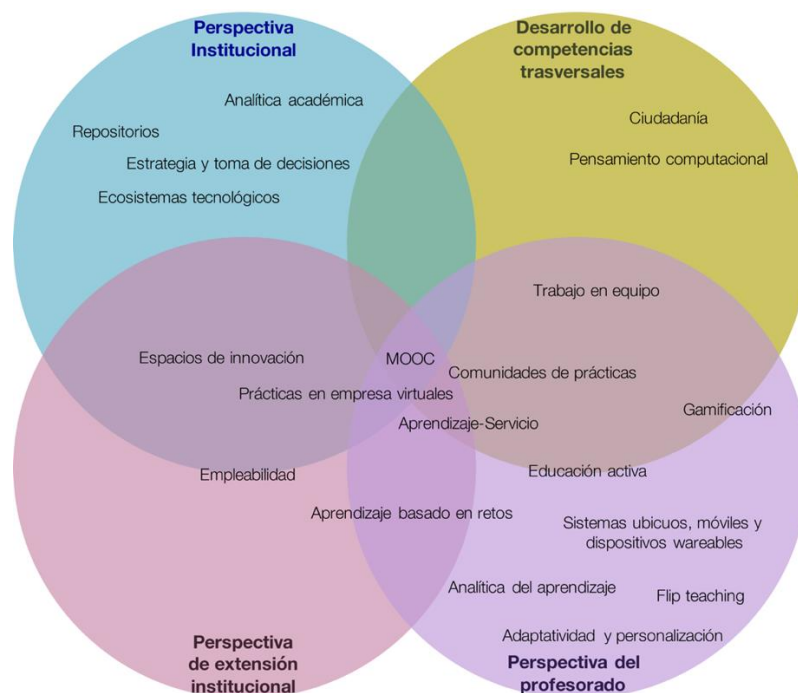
Perspectiva Institucional

Desarrollo de competencias trasversales

Analítica académica

Repositorios

Estrategia y toma de decisiones

Ecosistemas tecnológicos

Ciudadanía

Pensamiento computacional

Trabajo en equipo

Espacios de innovación

MOOC

Comunidades de prácticas

Prácticas en empresa virtuales

Gamificación

Aprendizaje-Servicio

Educación activa

Empleabilidad

Aprendizaje basado en retos

Sistemas ubicuos, móviles y dispositivos wareables

Analítica del aprendizaje

Flip teaching

Adaptatividad y personalización

Perspectiva de extensión institucional

Perspectiva del profesorado